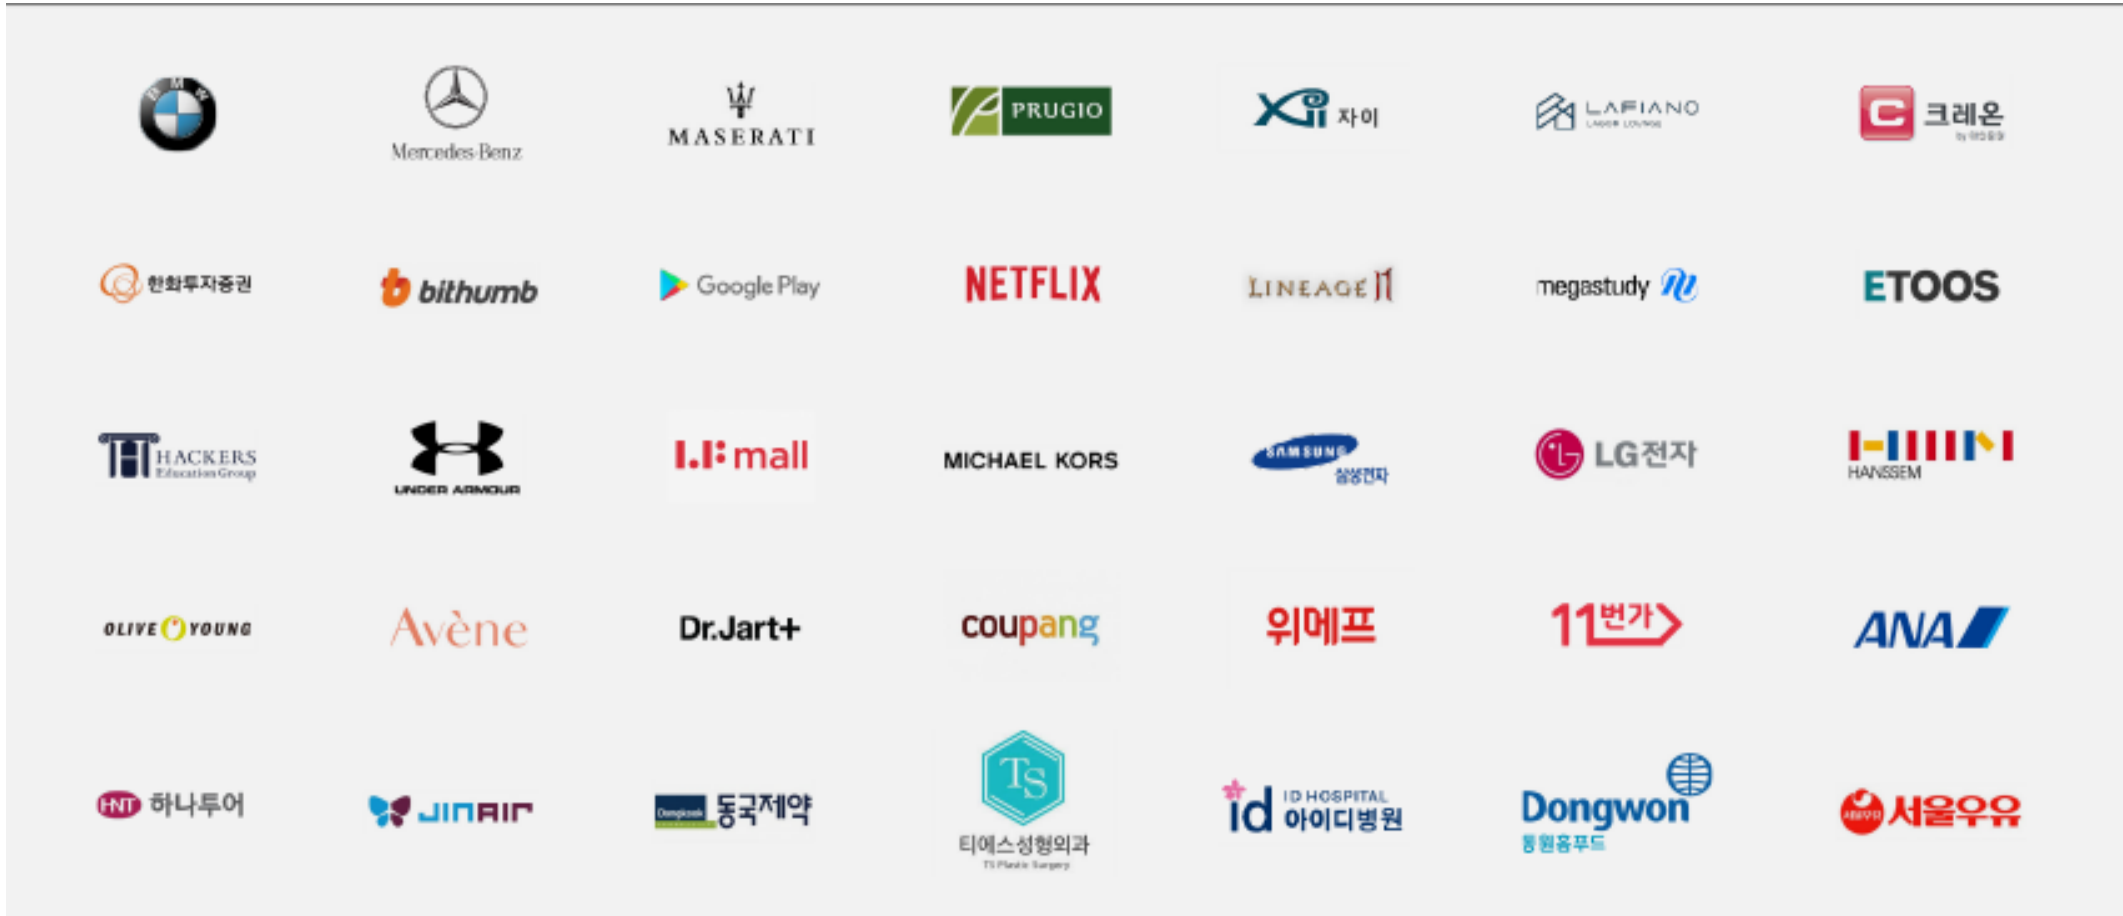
BMW

Mercedes-Benz

MASERATI

PRUGIO

Xi 자이

LAFIANO

C 크레온

한화투자증권

bithumb

Google Play

NETFLIX

LINEAGE II

megastudy

ETOOS

HACKERS Education Group

UNDER ARMOUR

L.I mall

MICHAEL KORS

SAMSUNG 삼성전자

LG전자

HANSSEM

OLIVE YOUNG

Avène

Dr.Jart+

coupang

위메프

11번가

ANA

HNT 하나투어

JINAIR

Dongkook 동국제약

TS 티에스성형외과 TS Plastic Surgery

id ID HOSPITAL 아이디병원

Dongwon 동원홈푸드

서울우유